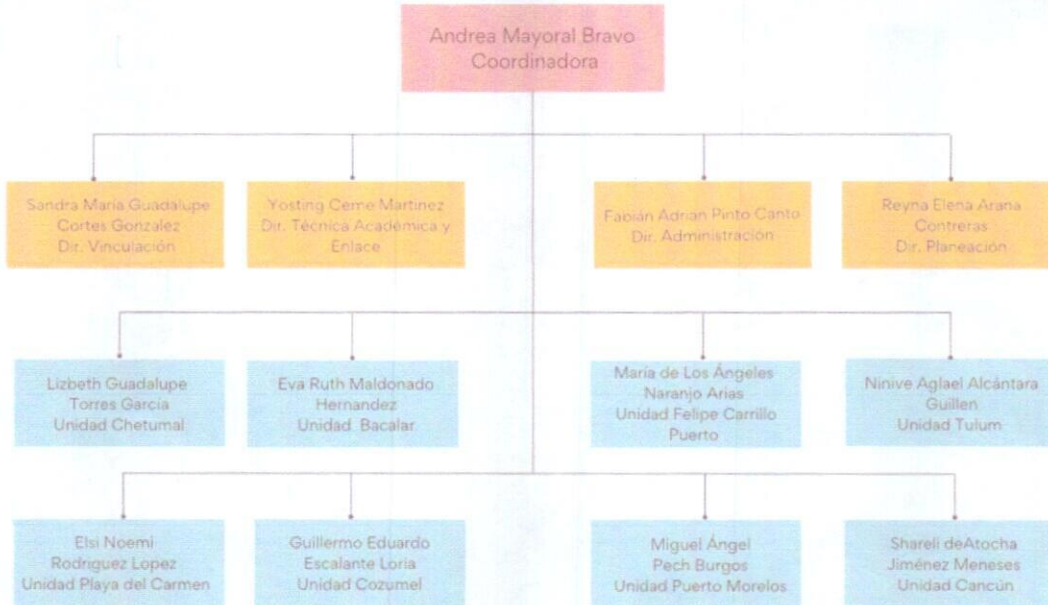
Andrea Mayoral Bravo
Coordinadora

Sandra Maria Guadalupe
Cortes Gonzalez
Dir. Vinculación

Yosting Cerne Martinez
Dir. Técnica Académica y Enlace

Fabián Adrian Pinto Canto
Dir. Administración

Reyna Elena Arana
Contreras
Dir. Planeación

Lizbeth Guadalupe
Torres García
Unidad Chetumal

Eva Ruth Maldonado
Hernandez
Unidad Bacalar

María de Los Ángeles
Naranjo Arias
Unidad Felipe Carrillo
Puerto

Ninive Aglael Alcántara
Guillen
Unidad Tulum

Elsi Noemi
Rodriguez Lopez
Unidad Playa del Carmen

Guillermo Eduardo
Escalante Loria
Unidad Cozumel

Miguel Ángel
Pech Burgos
Unidad Puerto Morelos

Shareli deAtocha
Jiménez Meneses
Unidad Cancún